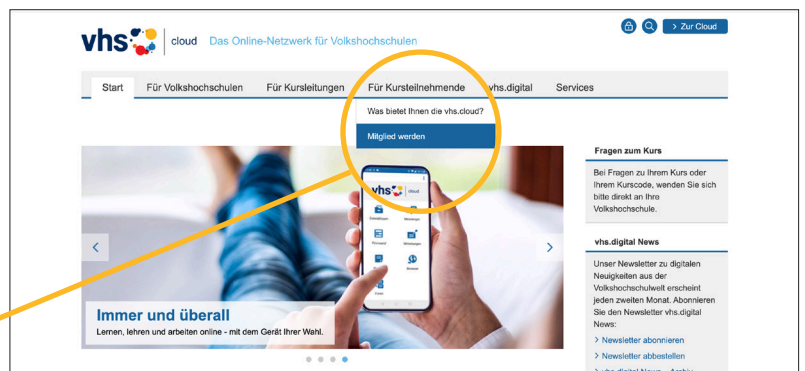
vhs | cloud Das Online-Netzwerk für Volkshochschulen

> Zur Cloud

Start Für Volkshochschulen Für Kursleitungen Für Kursteilnehmende vhs.digital Services

Was bietet Ihnen die vhs.cloud?

Mitglied werden

vhs cloud

Immer und überall
Lernen, lehren und arbeiten online - mit dem Gerät Ihrer Wahl.

Fragen zum Kurs

Bei Fragen zu Ihrem Kurs oder Ihrem Kurscode, wenden Sie sich bitte direkt an Ihre Volkshochschule.

vhs.digital News

Unser Newsletter zu digitalen Neuigkeiten aus der Volkshochschulwelt erscheint jeden zweiten Monat. Abonnieren Sie den Newsletter vhs.digital News:

> Newsletter abonnieren

> Newsletter abbestellen

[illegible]